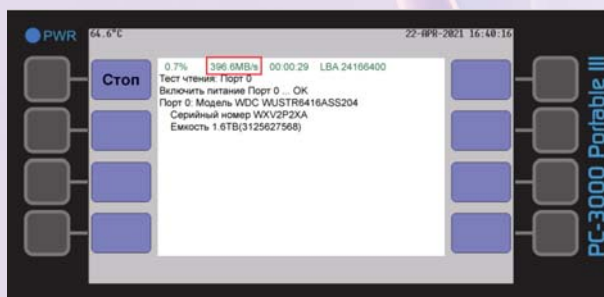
PWR

64.6°C

22-APR-2021 16:40:16

Стоп

0.7% 396.6MB/s 00:00:29 LBA 24166400

Тест чтения: Порт 0

Включить питание Порт 0 ... OK

Порт 0: Модель WDC WUSTR6416ASS204

Серийный номер WXV2P2XA

Емкость 1.6TB(3125627568)

PC-3000 Portable III